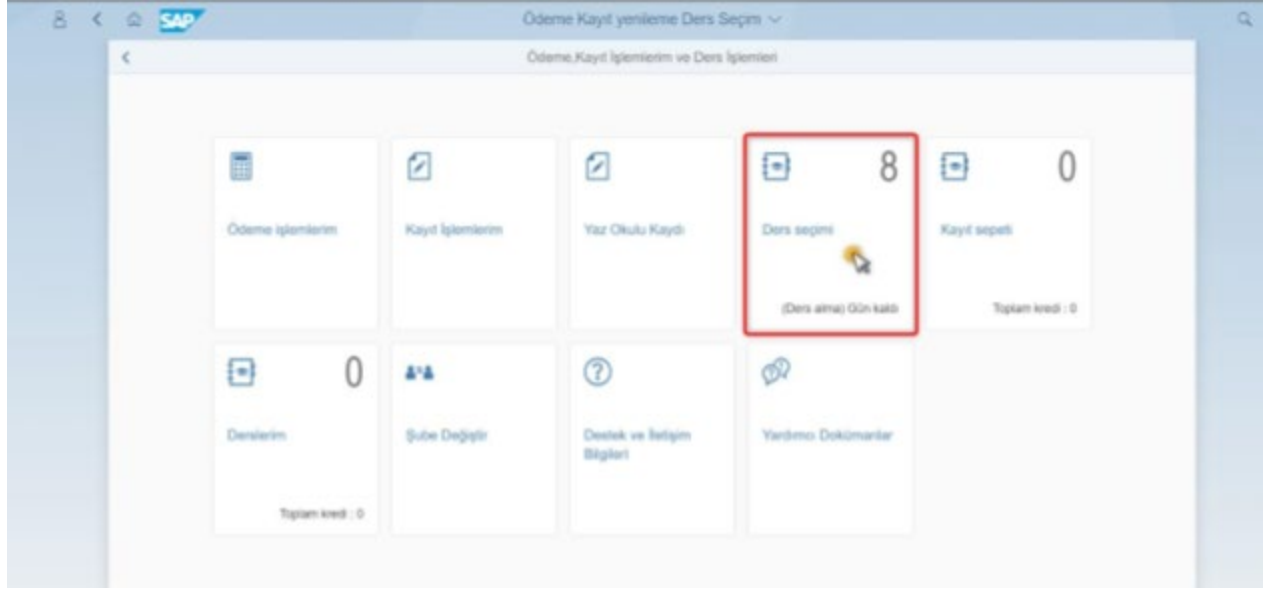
SAP

Ödeme Kayıt yenileme Ders Seçim

Ödeme,Kayıt İşlemlerim ve Ders İşlemleri

Ödeme işlemlerim

Kayıt İşlemlerim

Yaz Okulu Kaydı

8
Ders seçimi
(Ders alma) Gün kaldı

0
Kayıt sepeti
Toplam kredi : 0

0
Derslerim
Toplam kredi : 0

Şube Değiştir

Destek ve İletişim Bilgileri

Yardımcı Dokümanlar